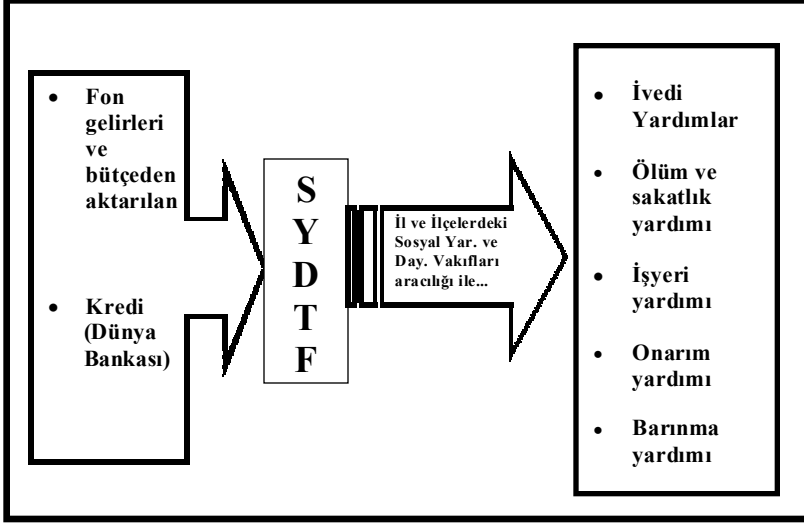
- Fon gelirleri ve bütçeden aktarılan

- Kredi (Dünya Bankası)

S
Y
D
T
F

İl ve İlçelerdeki Sosyal Yar. ve Day. Vakıfları aracılığı ile...

- İvedi Yardımlar

- Ölüm ve sakatlık yardımı

- İşyeri yardımı

- Onarım yardımı

- Barınma yardımı